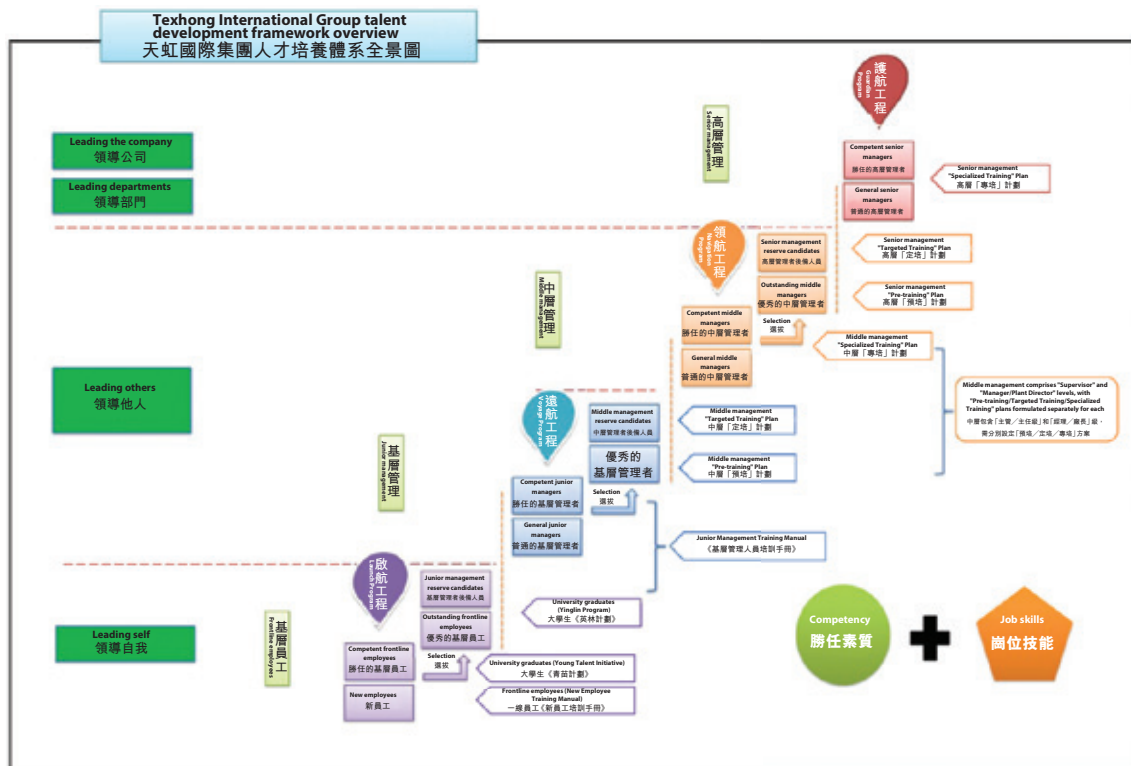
Texhong International Group talent development framework overview
天虹國際集團人才培養體系全景圖

Leading the company
領導公司

Leading departments
領導部門

Leading others
領導他人

Leading self
領導自我

高層管理
Senior management

中層管理
Middle management

基層管理
Junior management

基層員工
Frontline employees

護航工程
Guardian Program

Competent senior managers
勝任的高層管理者

General senior managers
普通的高層管理者

Senior management "Specialized Training" Plan
高層「專培」計劃

領航工程
Navigation Program

Senior management reserve candidates
高層管理者後備人員

Outstanding middle managers
優秀的中層管理者

Senior management "Targeted Training" Plan
高層「定培」計劃

Senior management "Pre-training" Plan
高層「預培」計劃

Competent middle managers
勝任的中層管理者

General middle managers
普通的中層管理者

Selection
選拔

Middle management "Specialized Training" Plan
中層「專培」計劃

Middle management comprises "Supervisor" and "Manager/Plant Director" levels, with "Pre-training/Targeted Training/Specialized Training" plans formulated separately for each
中層包含「主管／主任級」和「經理／廠長」級，需分別設立「預培／定培／專培」方案

遠航工程
Voyage Program

Middle management reserve candidates
中層管理者後備人員

優秀的基層管理者

Middle management "Targeted Training" Plan
中層「定培」計劃

Middle management "Pre-training" Plan
中層「預培」計劃

Competent junior managers
勝任的基層管理者

General junior managers
普通的基層管理者

Selection
選拔

Junior Management Training Manual
《基層管理人員培訓手冊》

啟航工程
Launch Program

Junior management reserve candidates
基層管理者後備人員

Outstanding frontline employees
優秀的基層員工

Competent frontline employees
勝任的基層員工

Selection
選拔

New employees
新員工

University graduates (Yinglin Program)
大學生《英林計劃》

University graduates (Young Talent Initiative)
大學生《青苗計劃》

Frontline employees (New Employee Training Manual)
一線員工《新員工培訓手冊》

Competency
勝任素質

Job skills
崗位技能